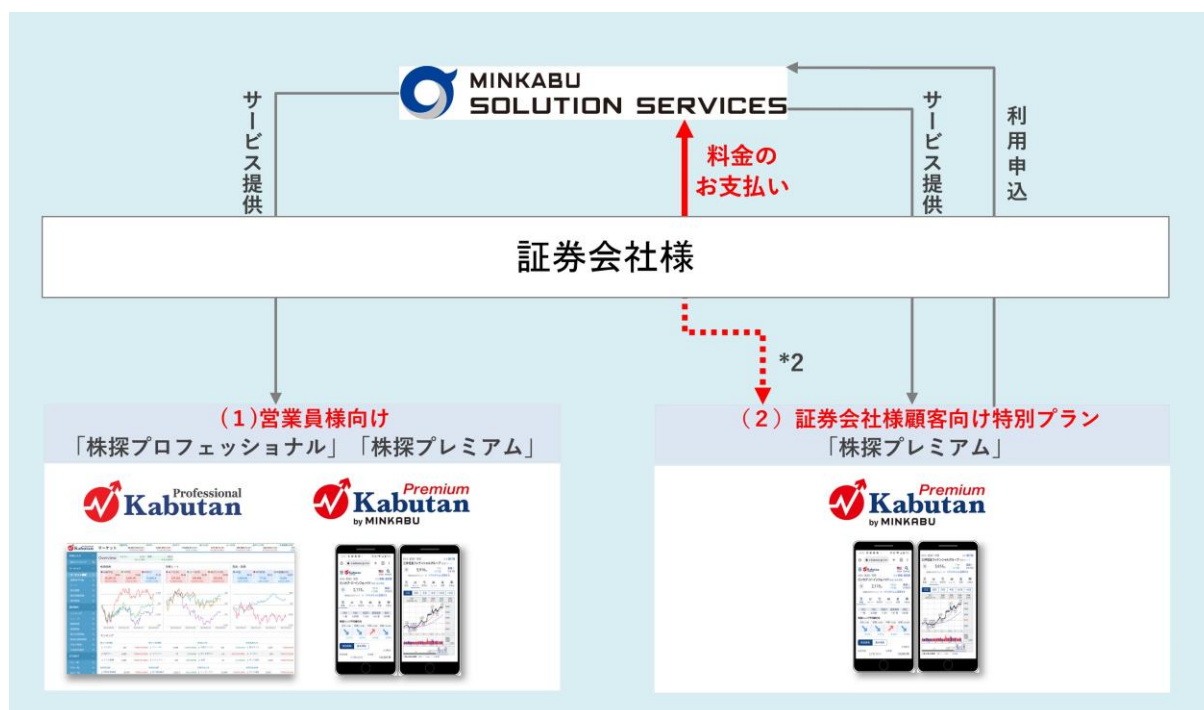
MINKABU SOLUTION SERVICES

サービス提供

料金のお支払い

サービス提供

利用申込

証券会社様

*2

（1）営業員様向け
「株探プロフェッショナル」「株探プレミアム」

Professional Kabutan

Premium Kabutan by MINKABU

（2）証券会社様顧客向け特別プラン
「株探プレミアム」

Premium Kabutan by MINKABU